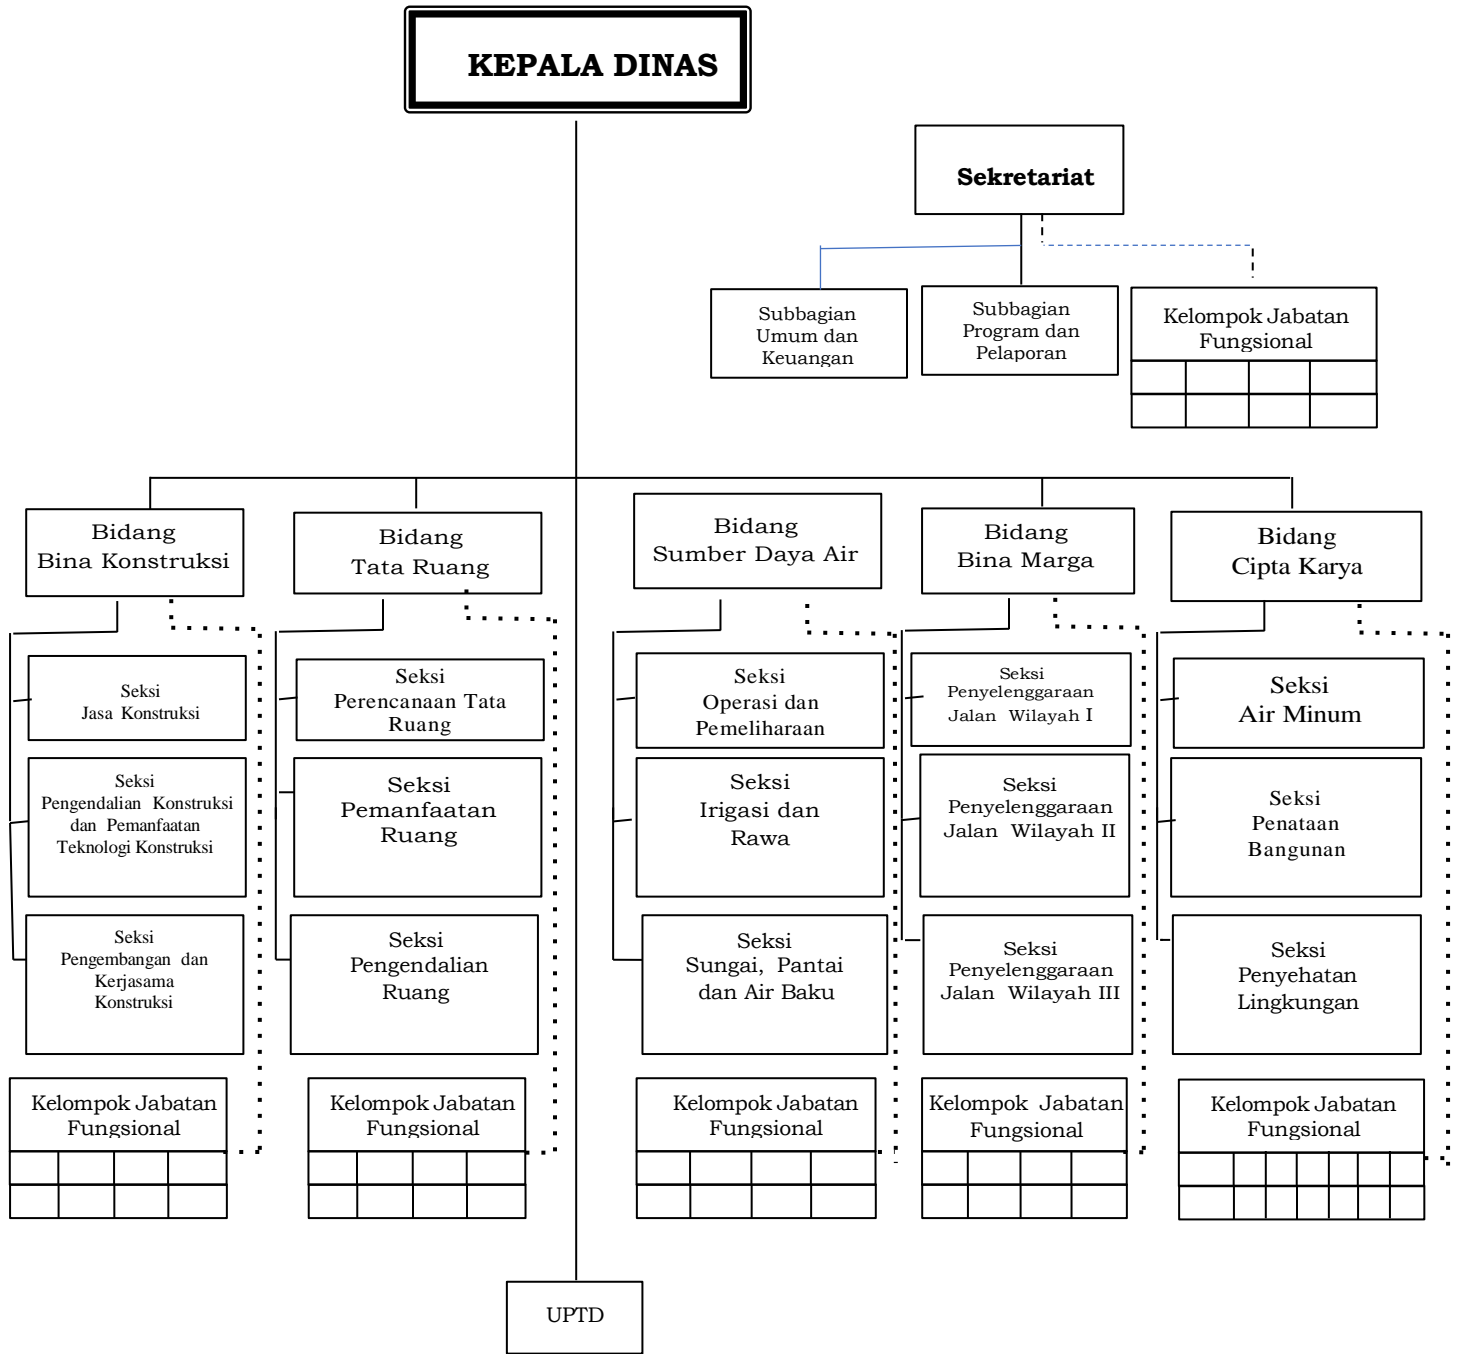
KEPALA DINAS

Sekretariat

Subbagian Umum dan Keuangan

Subbagian Program dan Pelaporan

Kelompok Jabatan Fungsional

Bidang Bina Konstruksi

Seksi Jasa Konstruksi

Seksi Pengendalian Konstruksi dan Pemanfaatan Teknologi Konstruksi

Seksi Pengembangan dan Kerjasama Konstruksi

Kelompok Jabatan Fungsional

Bidang Tata Ruang

Seksi Perencanaan Tata Ruang

Seksi Pemanfaatan Ruang

Seksi Pengendalian Ruang

Kelompok Jabatan Fungsional

Bidang Sumber Daya Air

Seksi Operasi dan Pemeliharaan

Seksi Irigasi dan Rawa

Seksi Sungai, Pantai dan Air Baku

Kelompok Jabatan Fungsional

Bidang Bina Marga

Seksi Penyelenggaraan Jalan Wilayah I

Seksi Penyelenggaraan Jalan Wilayah II

Seksi Penyelenggaraan Jalan Wilayah III

Kelompok Jabatan Fungsional

Bidang Cipta Karya

Seksi Air Minum

Seksi Penataan Bangunan

Seksi Penyehatan Lingkungan

Kelompok Jabatan Fungsional

UPTD